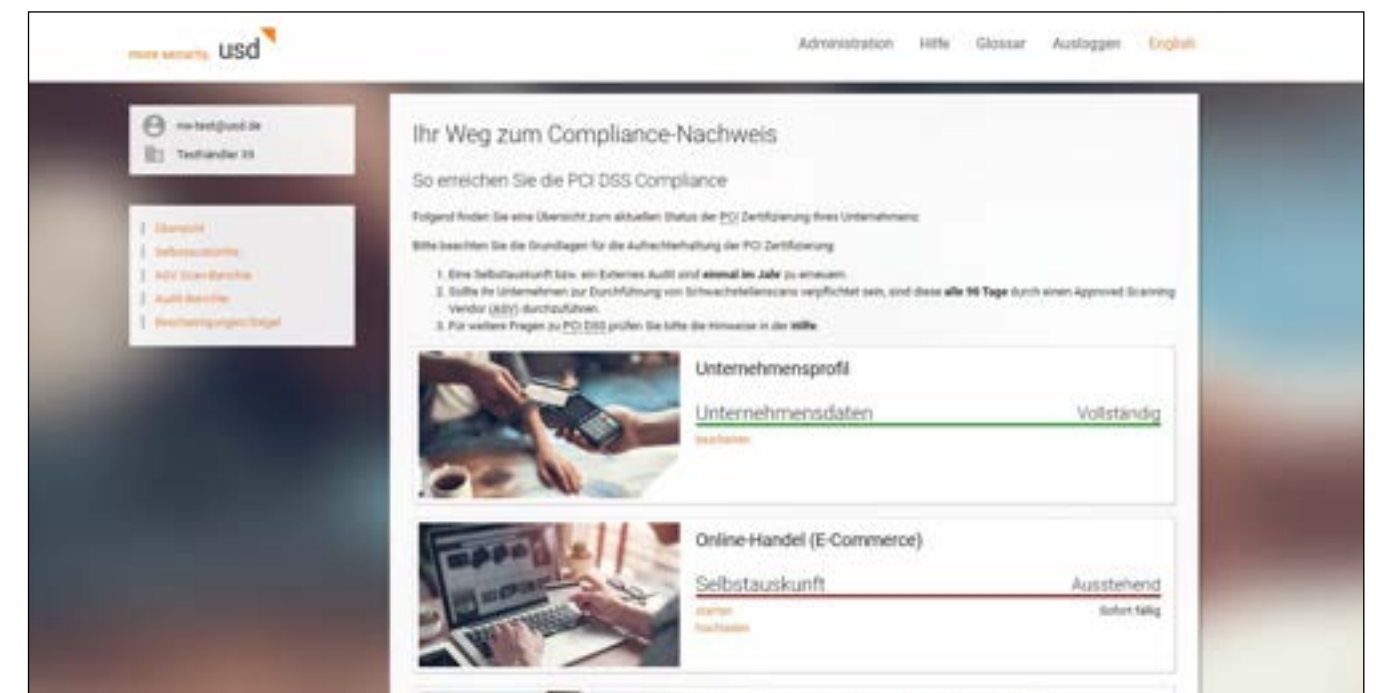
more security. usd

Administration Hilfe Glossar Ausloggen English

mv-test@usd.de
Testhändler XX

Übersicht
Selbstauskünfte
ASV Scan-Berichte
Audit-Berichte
Bescheinigungen/Siegel

Ihr Weg zum Compliance-Nachweis

So erreichen Sie die PCI DSS Compliance

Folgend finden Sie eine Übersicht zum aktuellen Status der PCI Zertifizierung Ihres Unternehmens:

Bitte beachten Sie die Grundlagen für die Aufrechterhaltung der PCI Zertifizierung:

1. Eine Selbstauskunft bzw. ein Externes Audit sind **einmal im Jahr** zu erneuern.
2. Sollte Ihr Unternehmen zur Durchführung von Schwachstellenscans verpflichtet sein, sind diese **alle 90 Tage** durch einen Approved Scanning Vendor (ASV) durchzuführen.
3. Für weitere Fragen zu PCI DSS prüfen Sie bitte die Hinweise in der **Hilfe**.

Unternehmensprofil

Unternehmensdaten Vollständig
bearbeiten

Online-Handel (E-Commerce)

Selbstauskunft Ausstehend
starten Sofort fällig
hochladen